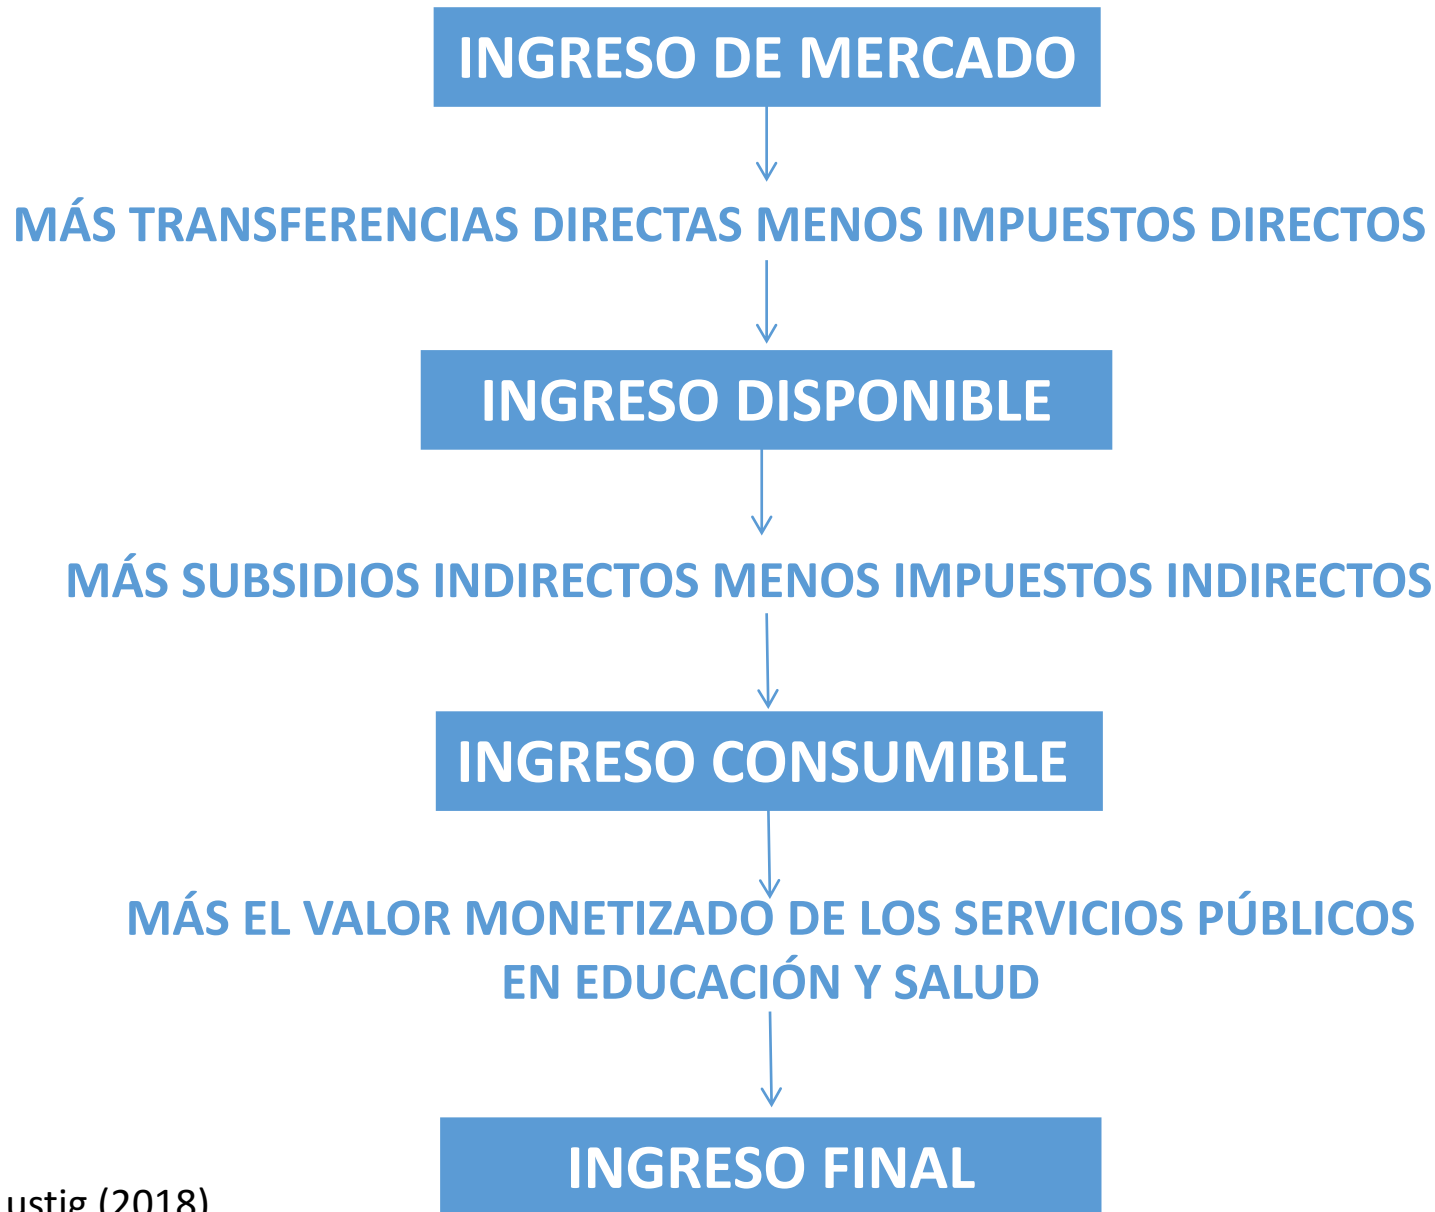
INGRESO DE MERCADO

MÁS TRANSFERENCIAS DIRECTAS MENOS IMPUESTOS DIRECTOS

INGRESO DISPONIBLE

MÁS SUBSIDIOS INDIRECTOS MENOS IMPUESTOS INDIRECTOS

INGRESO CONSUMIBLE

MÁS EL VALOR MONETIZADO DE LOS SERVICIOS PÚBLICOS EN EDUCACIÓN Y SALUD

INGRESO FINAL

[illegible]ustig (2018)